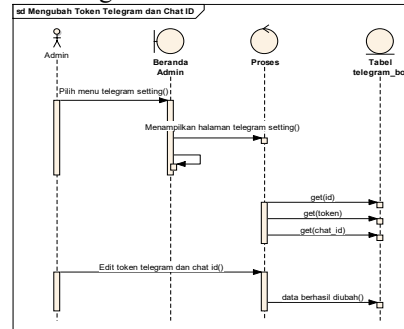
sd Mengubah Token Telegram dan Chat ID

Admin

Beranda Admin

Proses

Tabel telegram_bo

Pilih menu telegram setting()

Menampilkan halaman telegram setting()

get(id)

get(token)

get(chat_id)

Edit token telegram dan chat id()

data berhasil diubah()